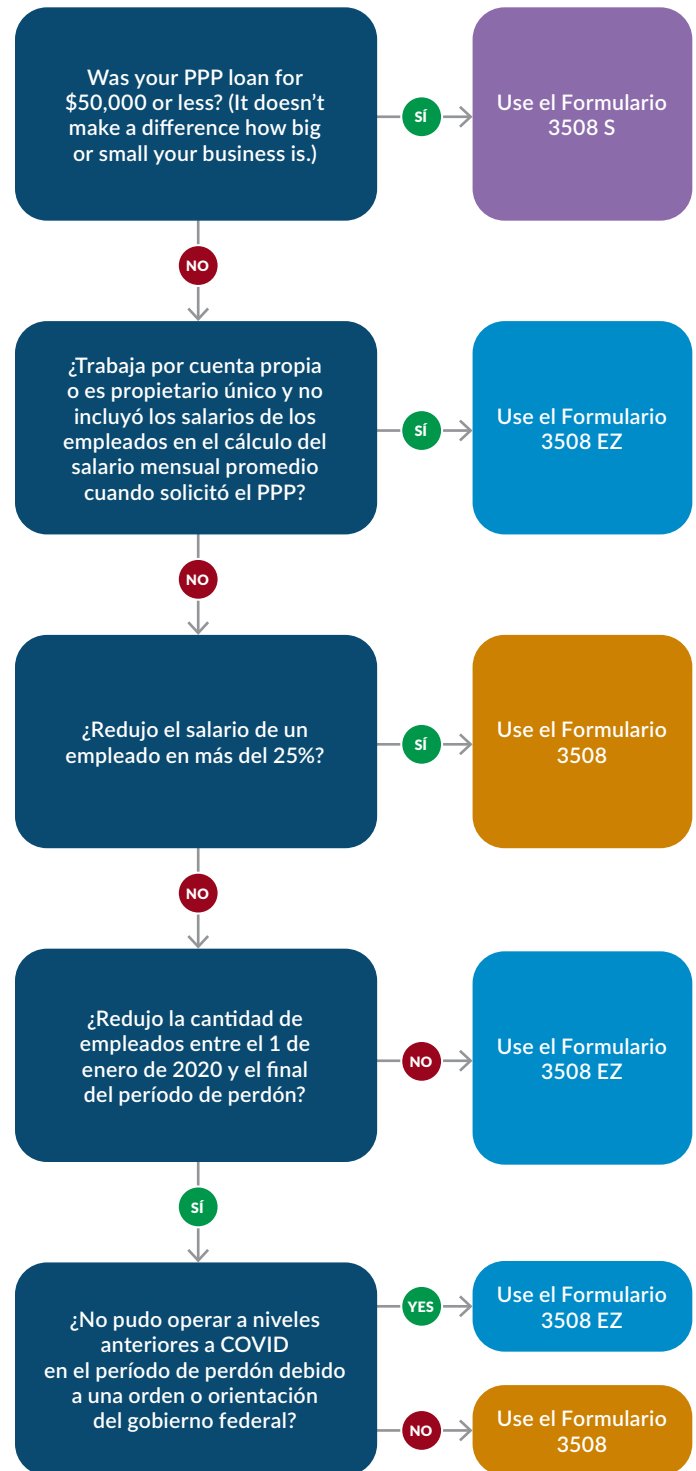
Was your PPP loan for $50,000 or less? (It doesn't make a difference how big or small your business is.)

SÍ

Use el Formulario 3508 S

NO

¿Trabaja por cuenta propia o es propietario único y no incluyó los salarios de los empleados en el cálculo del salario mensual promedio cuando solicitó el PPP?

SÍ

Use el Formulario 3508 EZ

NO

¿Redujo el salario de un empleado en más del 25%?

SÍ

Use el Formulario 3508

NO

¿Redujo la cantidad de empleados entre el 1 de enero de 2020 y el final del período de perdón?

NO

Use el Formulario 3508 EZ

SÍ

¿No pudo operar a niveles anteriores a COVID en el período de perdón debido a una orden o orientación del gobierno federal?

YES

Use el Formulario 3508 EZ

NO

Use el Formulario 3508